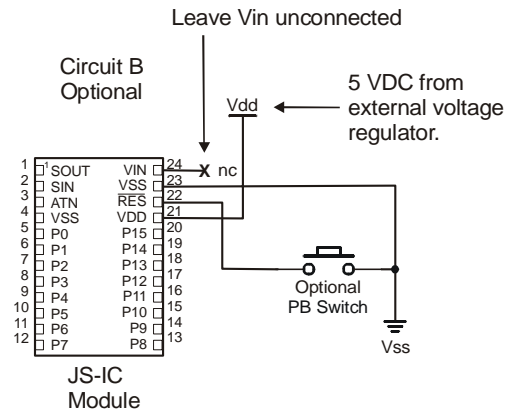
Leave Vin unconnected

Circuit B
Optional

5 VDC from external voltage regulator.

Vdd

1 SOUT
2 SIN
3 ATN
4 VSS
5 P0
6 P1
7 P2
8 P3
9 P4
10 P5
11 P6
12 P7

VIN 24
VSS 23
$\overline{RES}$ 22
VDD 21
P15 20
P14 19
P13 18
P12 17
P11 16
P10 15
P9 14
P8 13

X nc

Optional
PB Switch

Vss

JS-IC
Module